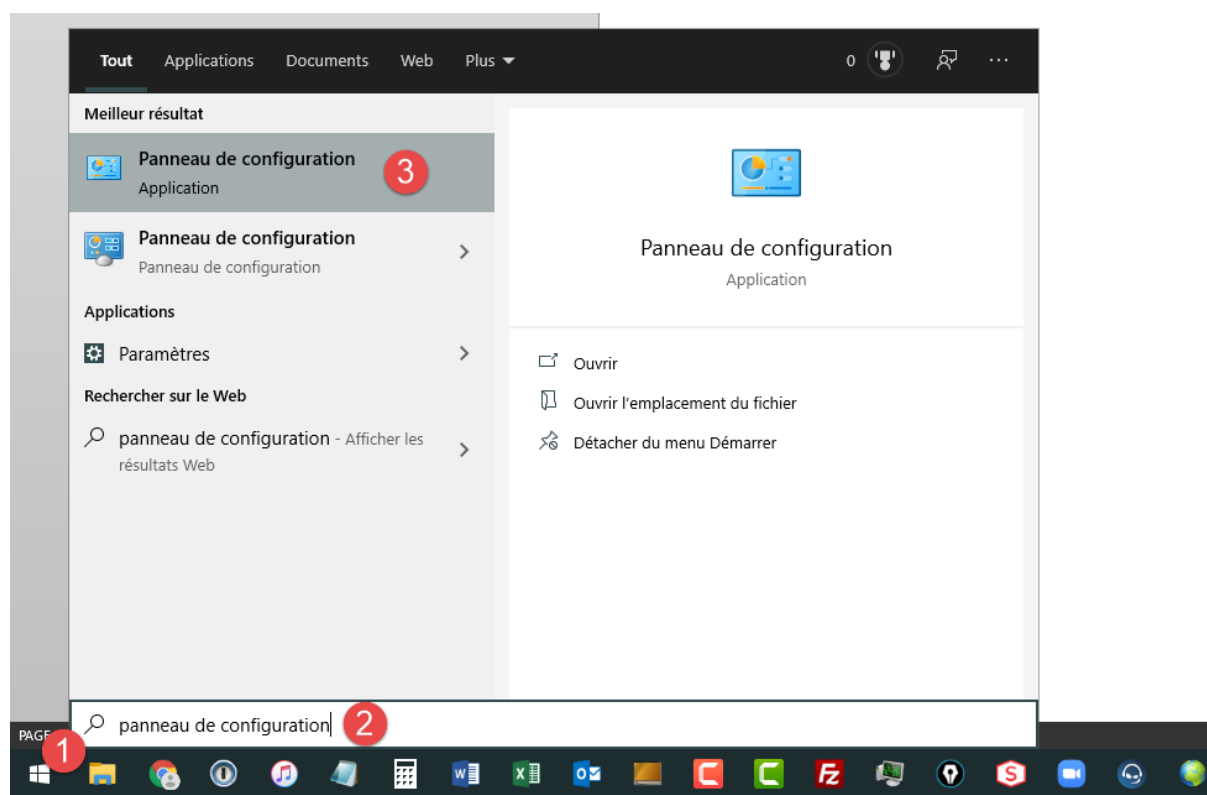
Tout Applications Documents Web Plus

0

Meilleur résultat

Panneau de configuration
Application

3

Panneau de configuration
Panneau de configuration

Applications

Paramètres

Rechercher sur le Web

panneau de configuration - Afficher les résultats Web

Panneau de configuration
Application

Ouvrir

Ouvrir l'emplacement du fichier

Détacher du menu Démarrer

panneau de configuration

2

PAGE

1